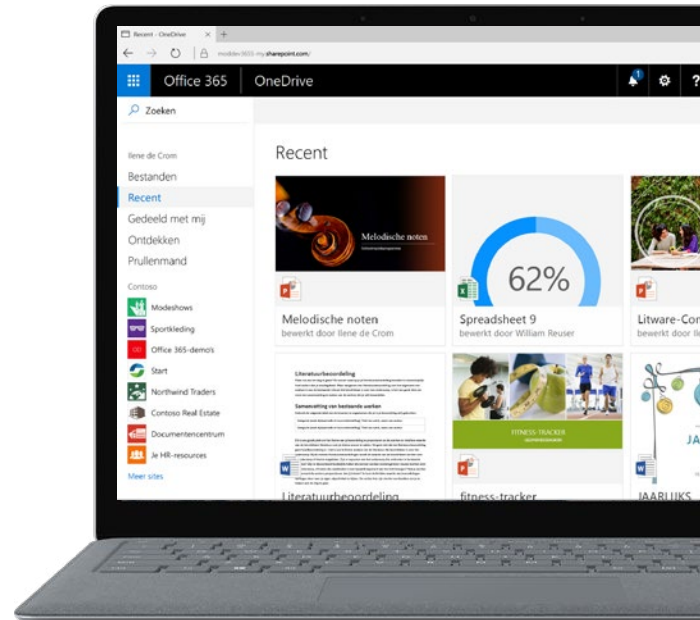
Recent - OneDrive

modder365-my.sharepoint.com/

Office 365 | OneDrive

Zoeken

Ilene de Crom
Bestanden
Recent
Gedeeld met mij
Ontdekken
Prullenmand

Contoso
Modeshows
Sportkleding
Office 365-demo's
Start
Northwind Traders
Contoso Real Estate
Documentencentrum
Je HR-resources
Meer sites

Recent

Melodische noten

Melodische noten
bewerkt door Ilene de Crom

62%

Spreadsheet 9
bewerkt door William Reuser

Litware-Con
bewerkt door

Literatuurbeoordeling
Samenvatting van bestaande werken

FITNESS-TRACKER

Literatuurbeoordeling

fitness-tracker

JAARUKS